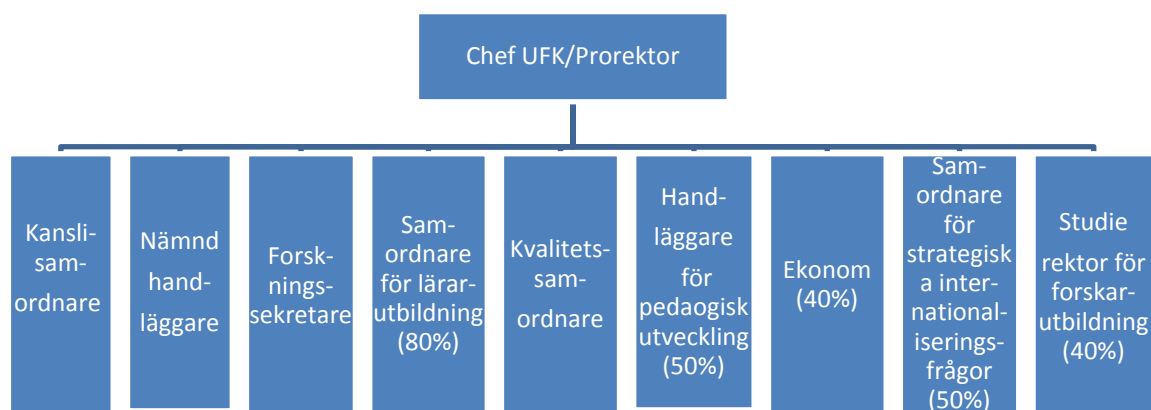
Chef UFK/Prorektor

Kansli-samordnare

Nämnd handläggare

Forskningssekretare

Samordnare för lärarutbildning (80%)

Kvalitetssamordnare

Handläggare för pedaogisk utveckling (50%)

Ekonom (40%)

Samordnare för strategiska internationaliseringsfrågor (50%)

Studie rektor för forskarutbildning (40%)